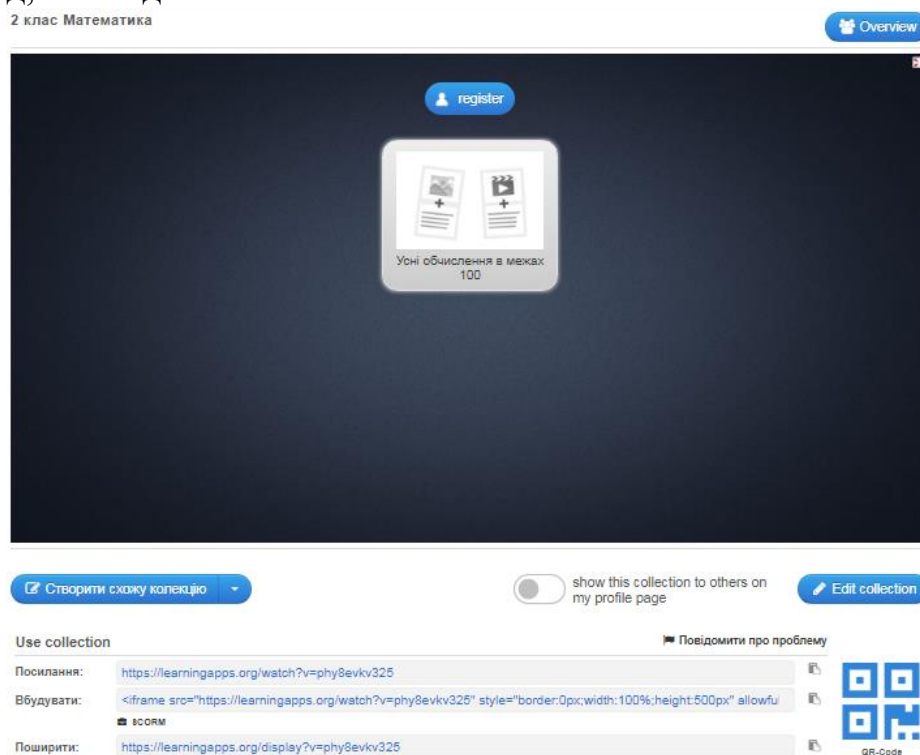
2 клас Математика

Overview

register

Усні обчислення в межах 100

Створити схожу колекцію

show this collection to others on my profile page

Edit collection

Use collection

Повідомити про проблему

Посилання: https://learningapps.org/watch?v=phy8evkv325

Вбудувати: <iframe src="https://learningapps.org/watch?v=phy8evkv325" style="border:0px;width:100%;height:500px" allowfu

SCORM

Поширити: https://learningapps.org/display?v=phy8evkv325

QR-Code